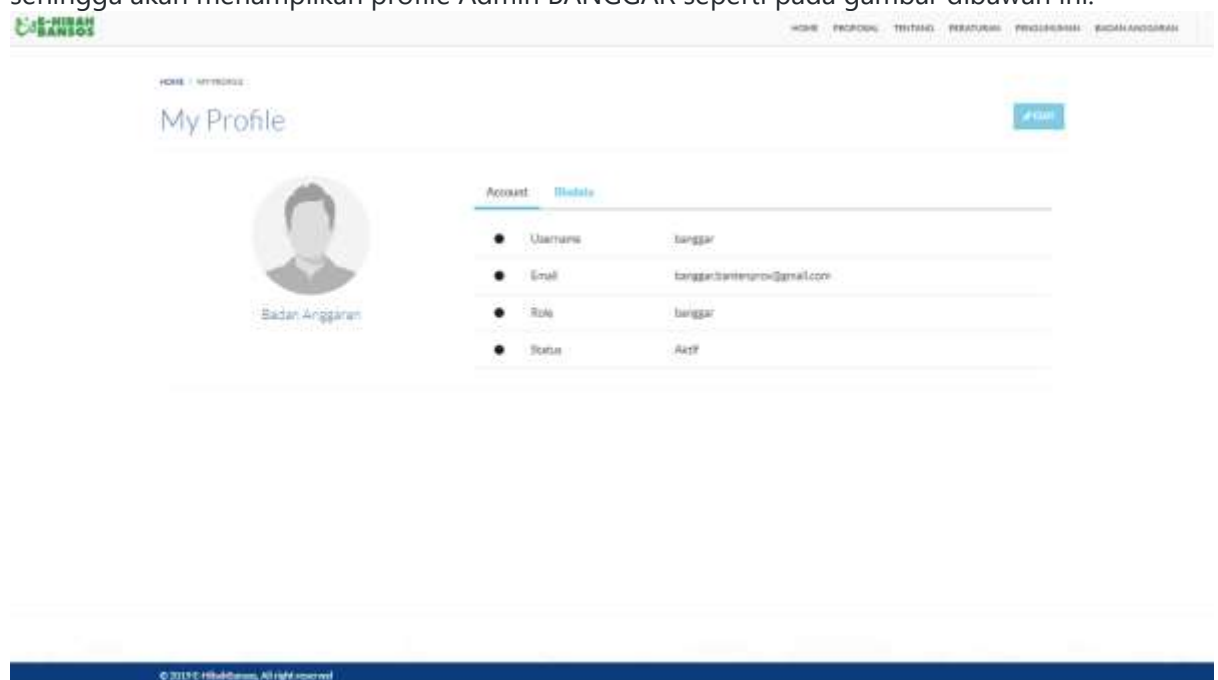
sehingga akan menampilkan profile Admin BANGGAR seperti pada gambar dibawah ini.

E-HIBAH BANSOS

HOME PROPOSAL TENTANG PERATURAN PENGUMUMAN BADAN ANGGARAN

HOME / MY PROFILE

My Profile

EDIT

Badan Anggaran

Account Biodata

| | | |
|---|---|---|
| • | Username | banggar |
| • | Email | banggar.bantenprov@gmail.com |
| • | Role | banggar |
| • | Status | Aktif |

© 2019 E-HibahBansos. All right reserved